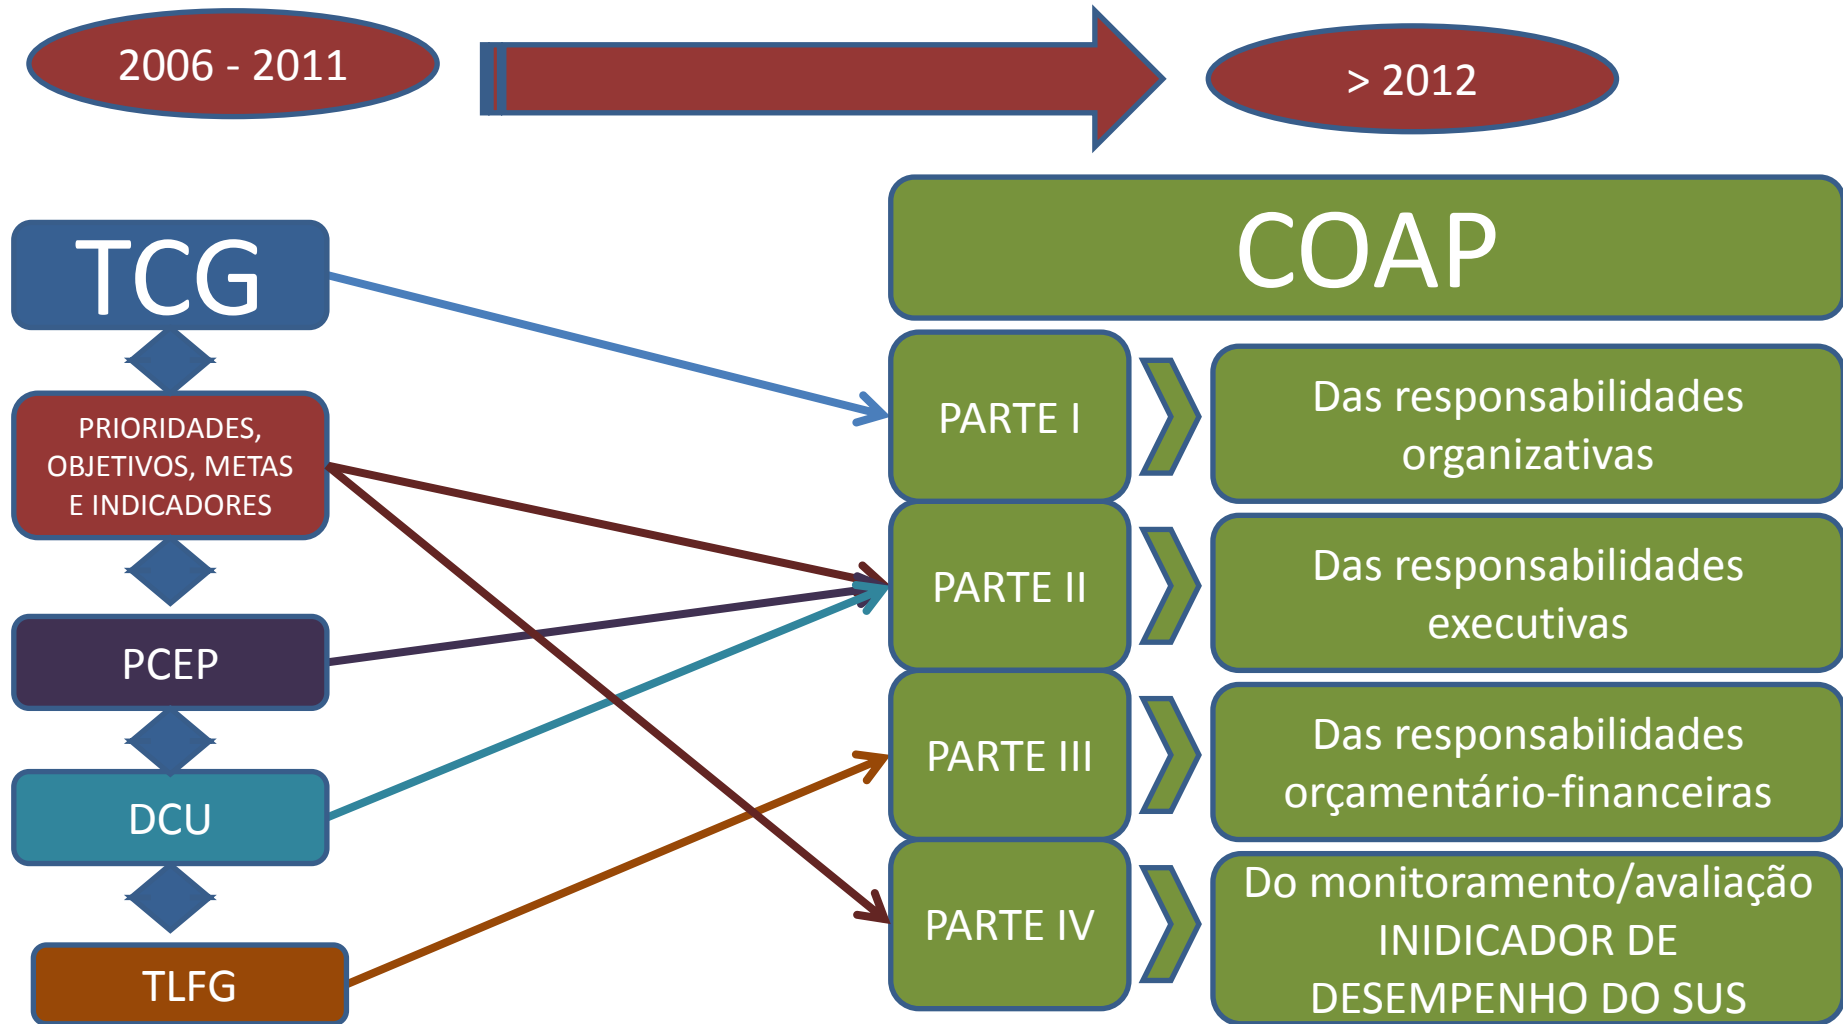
2006 - 2011

> 2012

TCG

PRIORIDADES, OBJETIVOS, METAS E INDICADORES

PCEP

DCU

TLFG

COAP

PARTE I

Das responsabilidades organizativas

PARTE II

Das responsabilidades executivas

PARTE III

Das responsabilidades orçamentário-financeiras

PARTE IV

Do monitoramento/avaliação INIDICADOR DE DESEMPENHO DO SUS